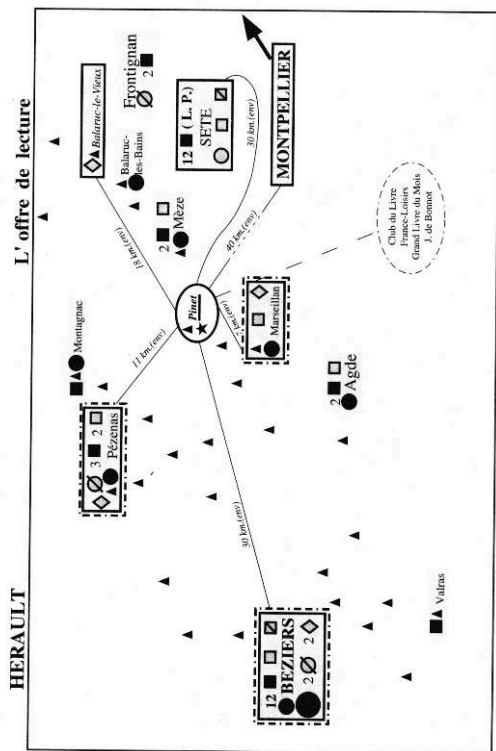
HERAULT

L' offre de lecture

MONTPELLIER

Frontignan
2

Balaruc-le-Vieux

Balaruc-les-Bains

12 (L. P.)
SETE

30 km.(env)

Mèze
2

18 km.(env)

40 km.(env)

Club du Livre
France-Loisirs
Grand Livre du Mois
J. de Bonnot

Pinet

7 km.(env)

Marseillan

Montagnac

11 km.(env)

Pézenas
3
2

Agde
2

30 km.(env)

12
BEZIERS
2
2

Valras